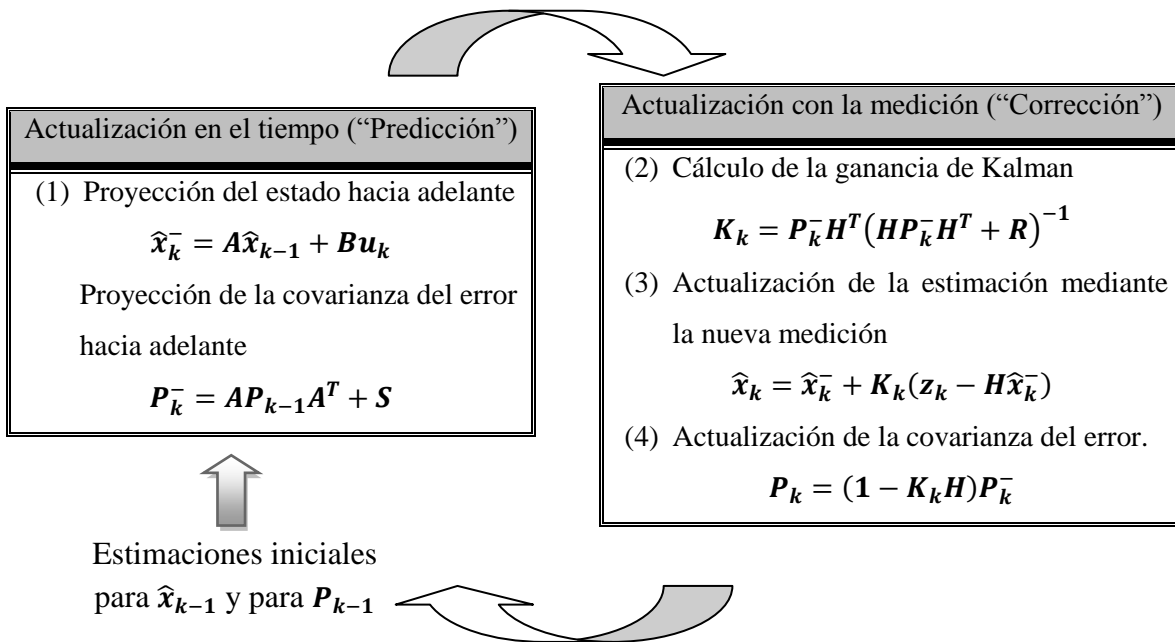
Actualización en el tiempo ("Predicción")

(1) Proyección del estado hacia adelante

$\hat{x}_k^- = A\hat{x}_{k-1} + Bu_k$

Proyección de la covarianza del error hacia adelante

$P_k^- = AP_{k-1}A^T + S$

Actualización con la medición ("Corrección")

(2) Cálculo de la ganancia de Kalman

$K_k = P_k^- H^T (HP_k^- H^T + R)^{-1}$

(3) Actualización de la estimación mediante la nueva medición

$\hat{x}_k = \hat{x}_k^- + K_k(z_k - H\hat{x}_k^-)$

(4) Actualización de la covarianza del error.

$P_k = (1 - K_k H)P_k^-$

Estimaciones iniciales para $\hat{x}_{k-1}$ y para $P_{k-1}$